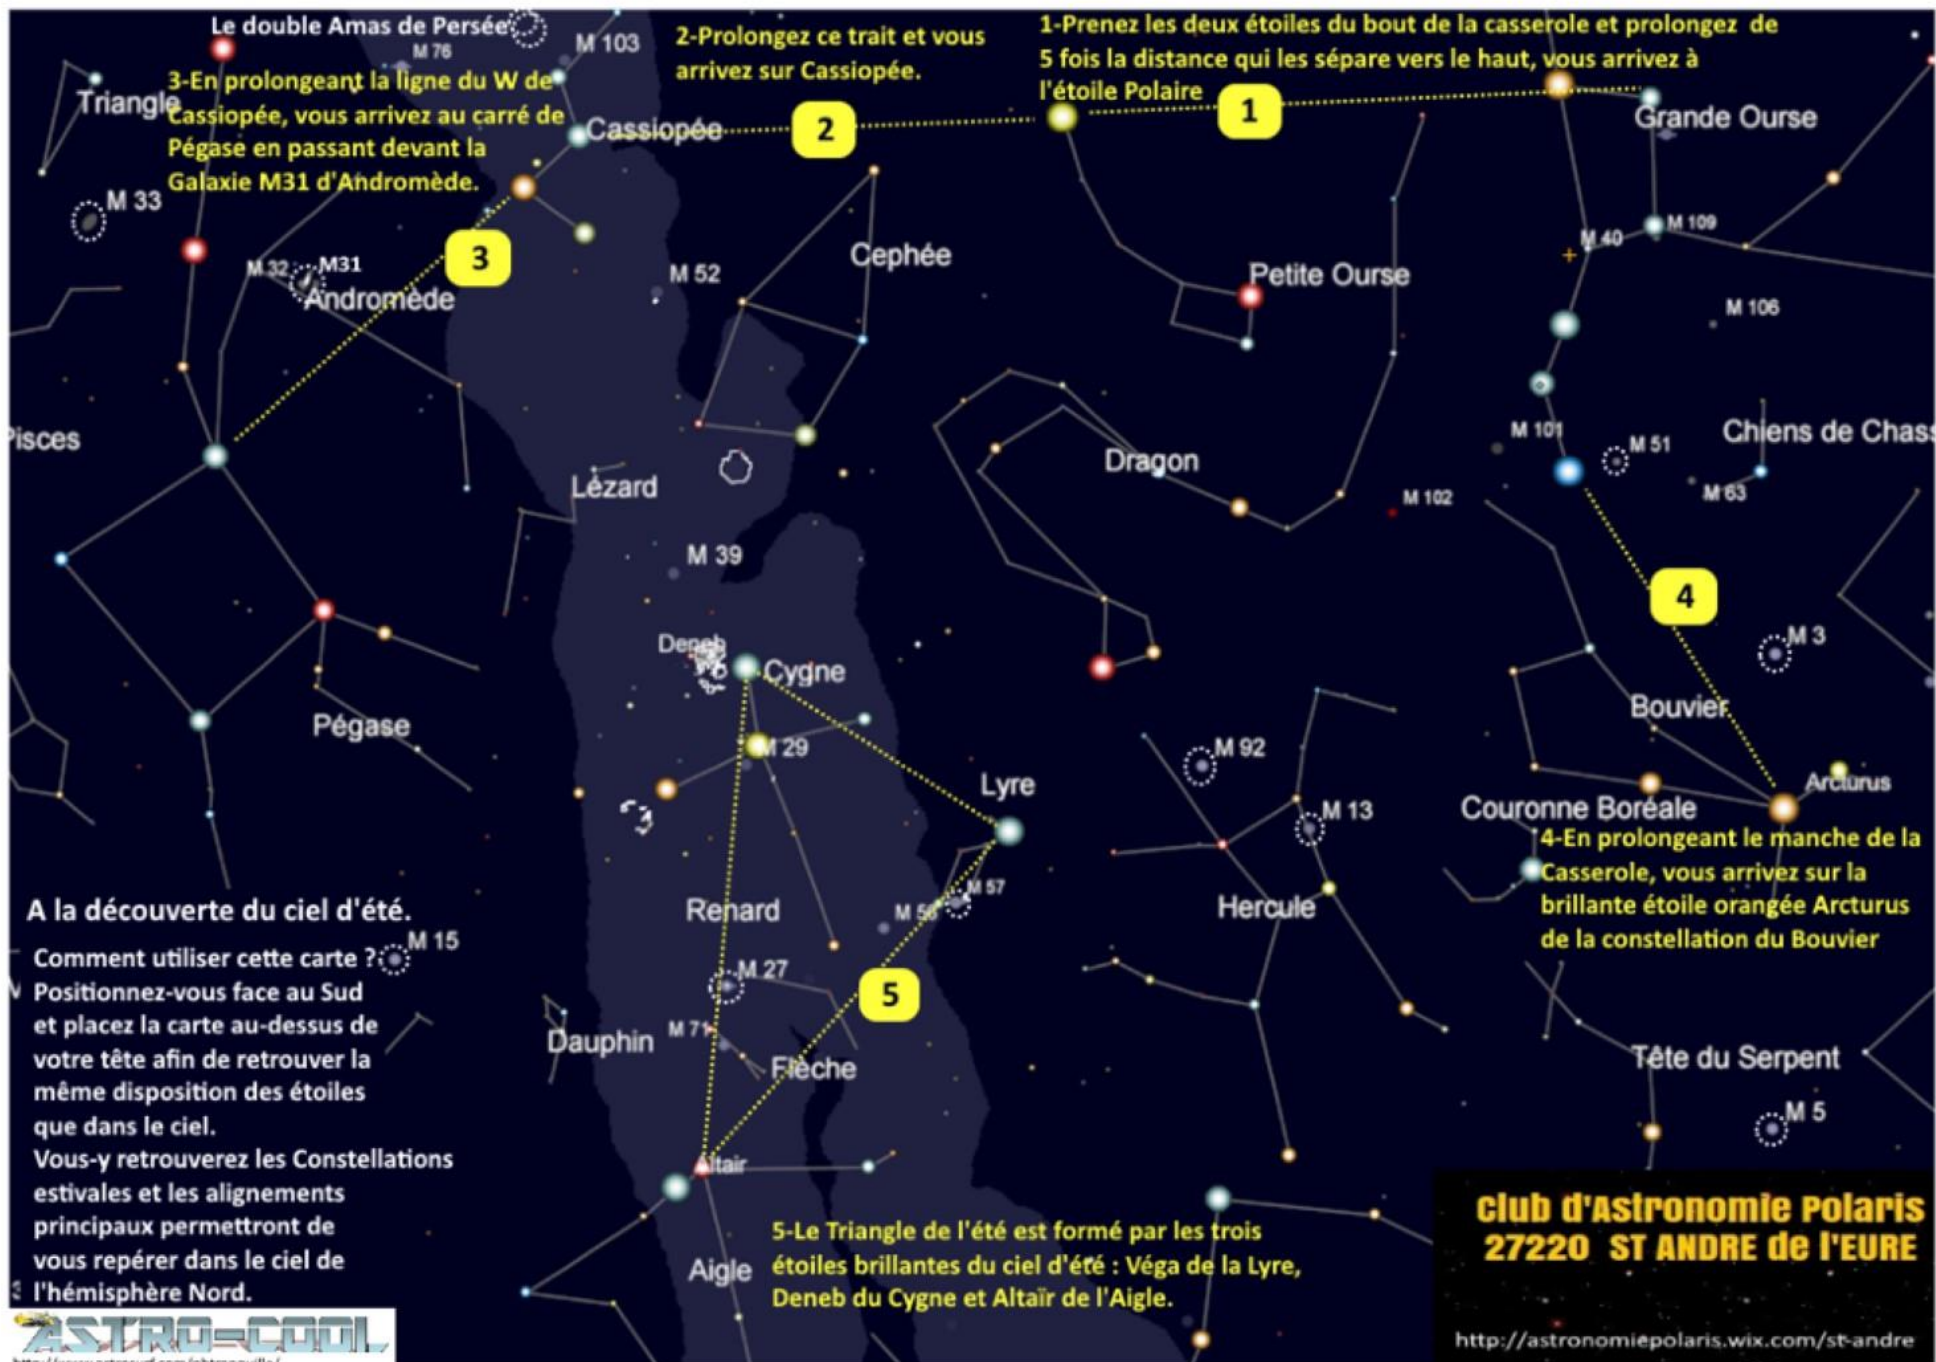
Le double Amas de Persée
M 76
M 103
2-Prolongez ce trait et vous arrivez sur Cassiopée.
1-Prenez les deux étoiles du bout de la casserole et prolongez de 5 fois la distance qui les sépare vers le haut, vous arrivez à l'étoile Polaire
1
Grande Ourse
3-En prolongeant la ligne du W de Cassiopée, vous arrivez au carré de Pégase en passant devant la Galaxie M31 d'Andromède.
Triangle
Cassiopée
2
M 33
3
M 32
M31
Andromède
M 52
Cephée
Petite Ourse
M 40
M 109
M 106
Pisces
Lézard
Dragon
M 101
M 51
Chiens de Chass
M 102
M 63
M 39
4
M 3
Deneb
Cygne
Pégase
M 29
Lyre
M 92
Bouvier
Arcturus
M 13
Couronne Boréale
4-En prolongeant le manche de la Casserole, vous arrivez sur la brillante étoile orangée Arcturus de la constellation du Bouvier
A la découverte du ciel d'été.
M 15
Comment utiliser cette carte ?
Positionnez-vous face au Sud et placez la carte au-dessus de votre tête afin de retrouver la même disposition des étoiles que dans le ciel.
Vous-y retrouverez les Constellations estivales et les alignements principaux permettront de vous repérer dans le ciel de l'hémisphère Nord.
Renard
M 56
M 57
Hercule
M 27
5
Dauphin
M 71
Flèche
Tête du Serpent
M 5
Altair
Aigle
5-Le Triangle de l'été est formé par les trois étoiles brillantes du ciel d'été : Véga de la Lyre, Deneb du Cygne et Altaïr de l'Aigle.
Club d'Astronomie Polaris
27220 ST ANDRE de l'EURE
http://astronomiepolaris.wix.com/st-andre
ASTRO-COOL